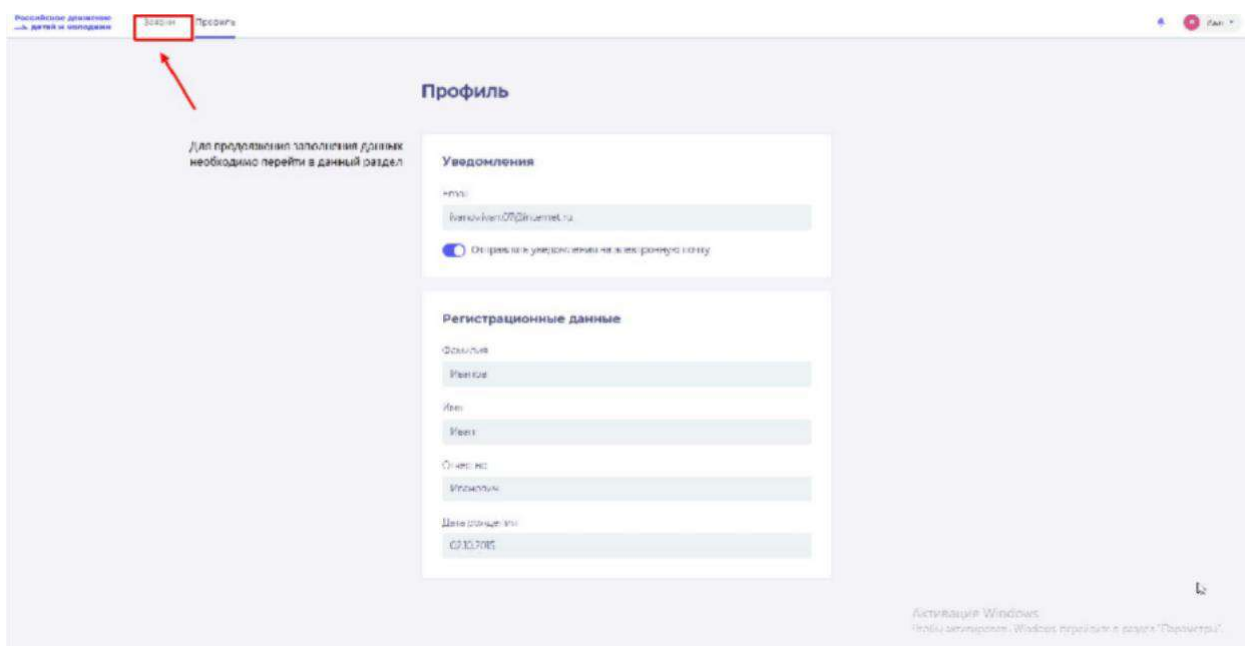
Российское движение детей и молодежи

Заявки Профиль

Иван

Профиль

Для продолжения заполнения данных необходимо перейти в данный раздел

Уведомления

Email

ivanovivan07@internet.ru

Отправлять уведомления на электронную почту

Регистрационные данные

Фамилия

Иванов

Имя

Иван

Отчество

Иванович

Дата рождения

07.10.2005

Активация Windows

Чтобы активировать Windows, перейдите в раздел "Параметры".